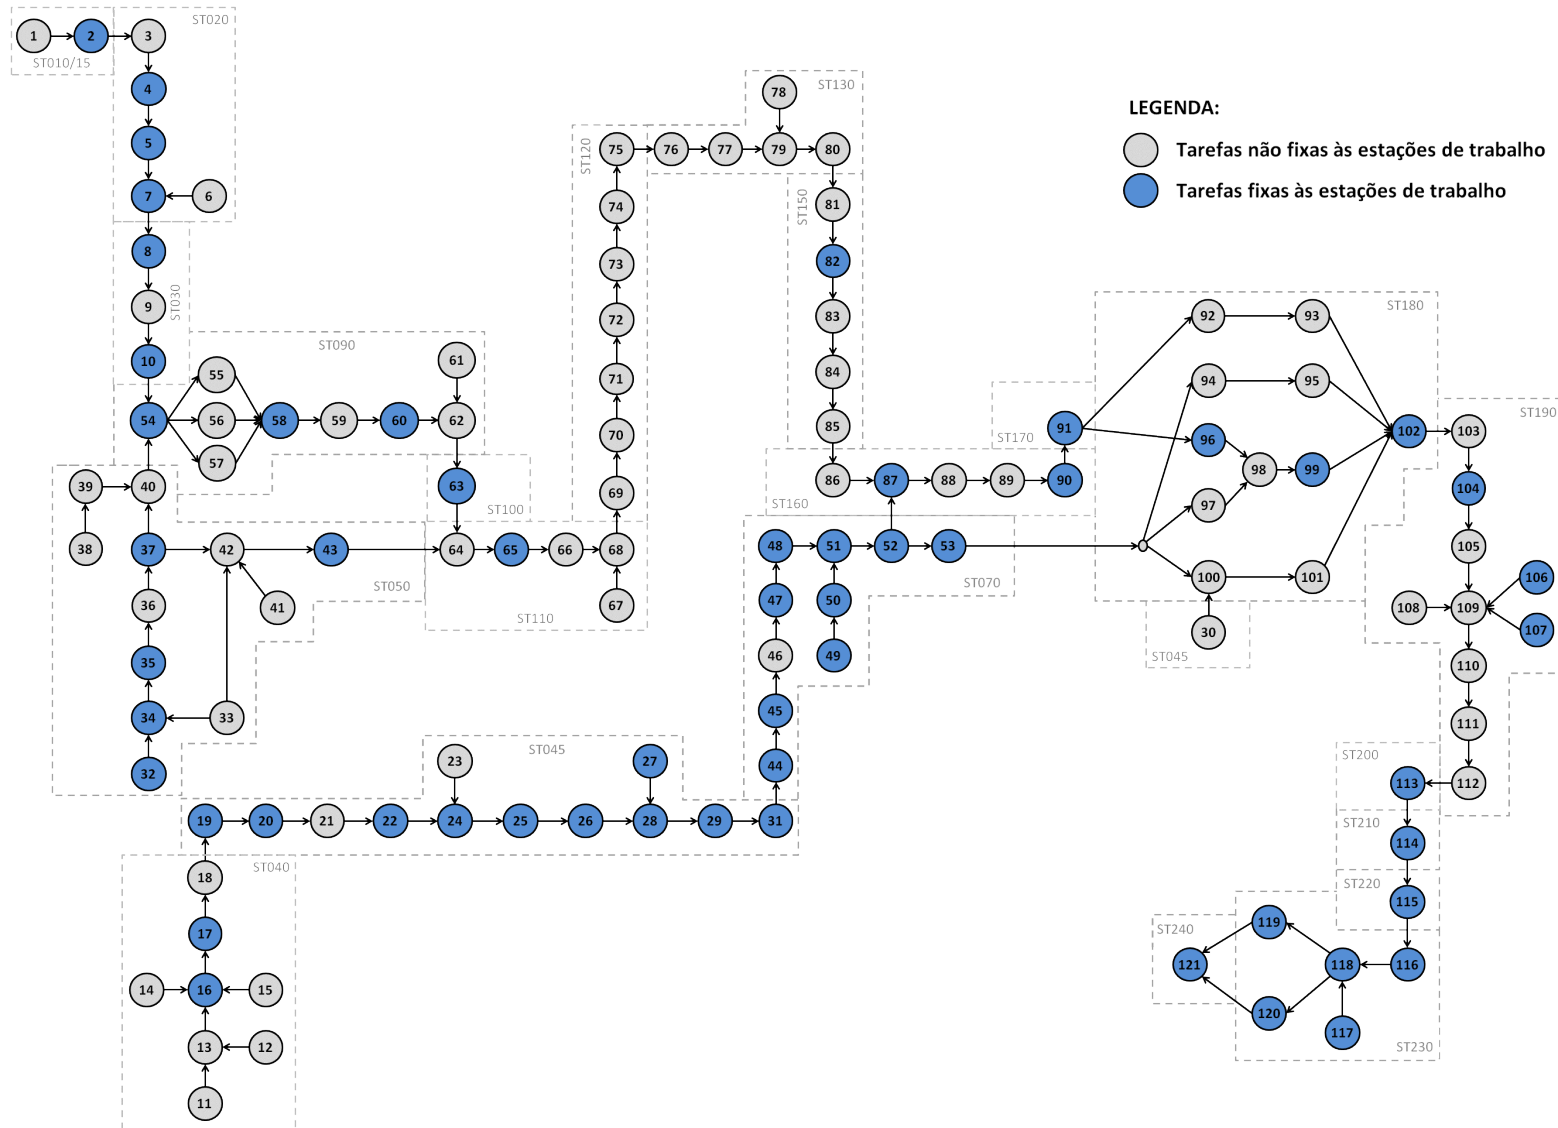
1 2 ST010/15
ST020
3
4
5
7 6
8
9 ST030
10
ST090
55 61
54 56 58 59 60 62
57
39 40
38 37 42 43 63
41 ST100
ST050
36
35
34 33
32
64 65 66 68
67
ST110
ST120
75 76 77 79 80
78
ST130
74
73
72
71
70
69
ST150
81
82
83
84
85
86 87 88 89 90
ST160
ST170
91
48 51 52 53
47 50
46 49
45
44
ST070
23 ST045 27
19 20 21 22 24 25 26 28 29 31
ST040
18
17
14 16 15
13 12
11
LEGENDA:
Tarefas não fixas às estações de trabalho
Tarefas fixas às estações de trabalho
ST180
92 93
94 95
96 98 99 102 103
97
100 101
30
ST045
ST190
104
105
106
108 109
107
110
111
112
ST200
113
ST210
114
ST220
115
ST240
119
121 118 116
120
117
ST230